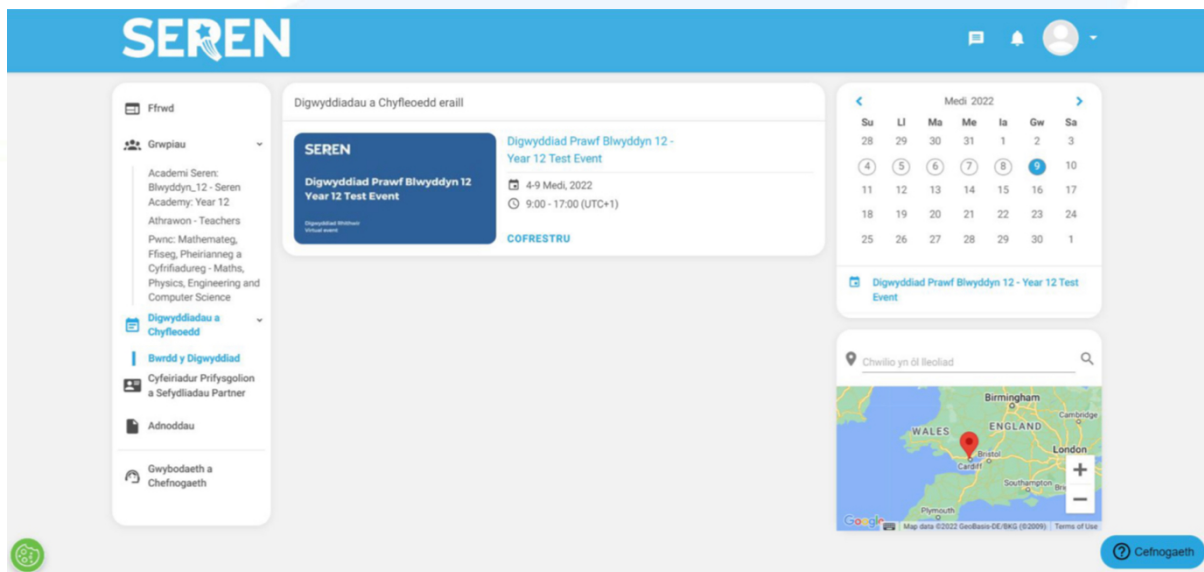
SEREN

Ffrwd

Grwpiau

Academi Seren: Blwyddyn_12 - Seren Academy: Year 12

Athrawon - Teachers

Pwnc: Mathemateg, Ffiseg, Pheirianneg a Cyfrifiadureg - Maths, Physics, Engineering and Computer Science

Digwyddiadau a Chyfleoedd

Bwrdd y Digwyddiad

Cyfeiriadur Prifysgolion a Sefydliadau Partner

Adnoddau

Gwybodaeth a Chefnogaeth

Digwyddiadau a Chyfleoedd eraill

SEREN

Digwyddiad Prawf Blwyddyn 12 Year 12 Test Event

Digwyddiad Rhithwir
Virtual event

Digwyddiad Prawf Blwyddyn 12 - Year 12 Test Event

4-9 Medi, 2022

9:00 - 17:00 (UTC+1)

COFRESTRU

Medi 2022

| Su | Ll | Ma | Me | Ia | Gw | Sa |
|---|---|---|---|---|---|---|
| 28 | 29 | 30 | 31 | 1 | 2 | 3 |
| 4 | 5 | 6 | 7 | 8 | 9 | 10 |
| 11 | 12 | 13 | 14 | 15 | 16 | 17 |
| 18 | 19 | 20 | 21 | 22 | 23 | 24 |
| 25 | 26 | 27 | 28 | 29 | 30 | 1 |

Digwyddiad Prawf Blwyddyn 12 - Year 12 Test Event

Chwilio yn ôl lleoliad

Birmingham
Cambridge
WALES
ENGLAND
Bristol
Cardiff
London
Southampton
Plymouth
Google
Map data ©2022 GeoBasis-DE/BKG (©2009) Terms of Use

Cefnogaeth